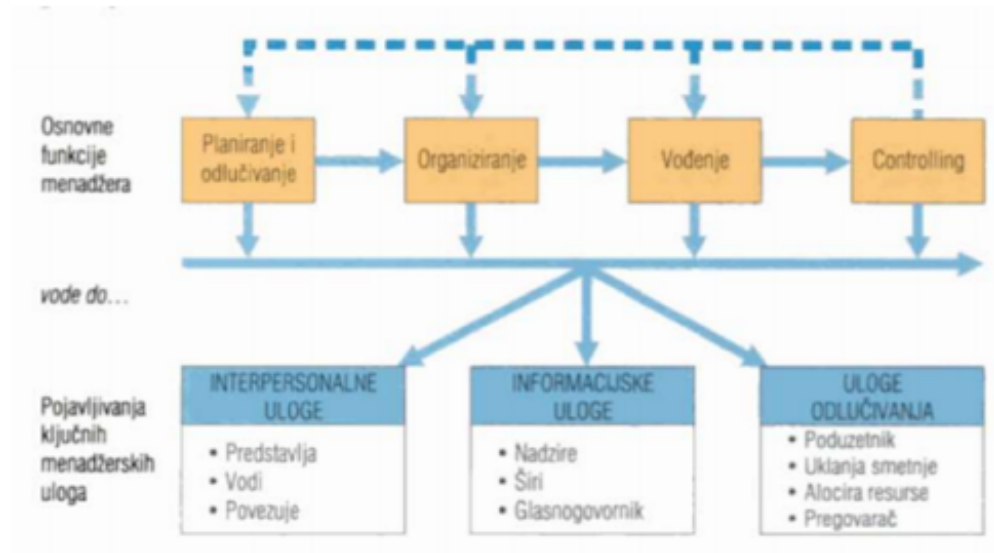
Osnovne funkcije menadžera

Planiranje i odlučivanje

Organiziranje

Vođenje

Controlling

vode do...

Pojavljivanja ključnih menadžerskih uloga

INTERPERSONALNE ULOGE
• Predstavlja
• Vodi
• Povezuje

INFORMACIJSKE ULOGE
• Nadzire
• Širi
• Glasnogovornik

ULOGE ODLUČIVANJA
• Poduzetnik
• Uklanja smetnje
• Alocira resurse
• Pregovarač